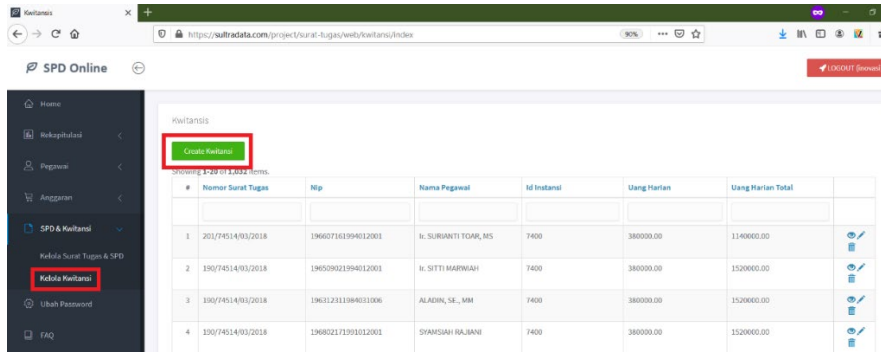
Kwitansi

https://sultradata.com/project/surat-tugas/web/kwitansi/index

90%

SPD Online

LOGOUT (iouvas)

Home

Rekapitulasi

Pegawai

Anggaran

SPD & Kwitansi

Kelola Surat Tugas & SPD

Kelola Kwitansi

Ubah Password

FAQ

Kwitansis

Create Kwitansi

Showing 1-20 of 1,032 items.

| # | Nomor Surat Tugas | Nip | Nama Pegawai | Id Instansi | Uang Harian | Uang Harian Total | |
|---|---|---|---|---|---|---|---|
| | | | | | | | |
| 1 | 201/74514/03/2018 | 196607161994012001 | Ir. SURIANTI TOAR, MS | 7400 | 380000.00 | 1140000.00 | |
| 2 | 190/74514/03/2018 | 196509021994012001 | Ir. SITTI MARWIAH | 7400 | 380000.00 | 1520000.00 | |
| 3 | 190/74514/03/2018 | 196312311984031006 | ALADIN, SE., MM | 7400 | 380000.00 | 1520000.00 | |
| 4 | 190/74514/03/2018 | 196802171991012001 | SYAMSIAH RAJIANI | 7400 | 380000.00 | 1520000.00 | |